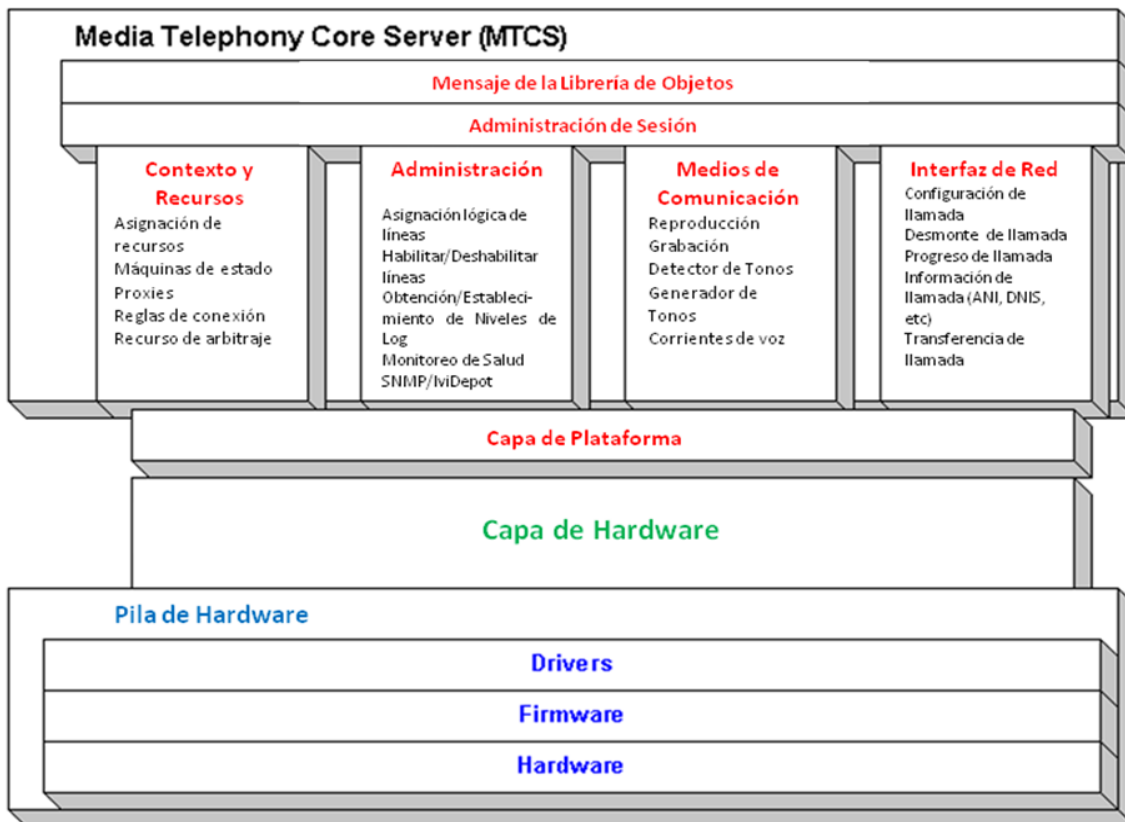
Media Telephony Core Server (MTCS)

Mensaje de la Librería de Objetos

Administración de Sesión

Contexto y Recursos
Asignación de recursos
Máquinas de estado
Proxies
Reglas de conexión
Recurso de arbitraje

Administración
Asignación lógica de líneas
Habilitar/Deshabilitar líneas
Obtención/Establecimiento de Niveles de Log
Monitoreo de Salud
SNMP/IviDepot

Medios de Comunicación
Reproducción
Grabación
Detector de Tonos
Generador de Tonos
Corrientes de voz

Interfaz de Red
Configuración de llamada
Desmonte de llamada
Progreso de llamada
Información de llamada (ANI, DNIS, etc)
Transferencia de llamada

Capa de Plataforma

Capa de Hardware

Pila de Hardware

Drivers

Firmware

Hardware